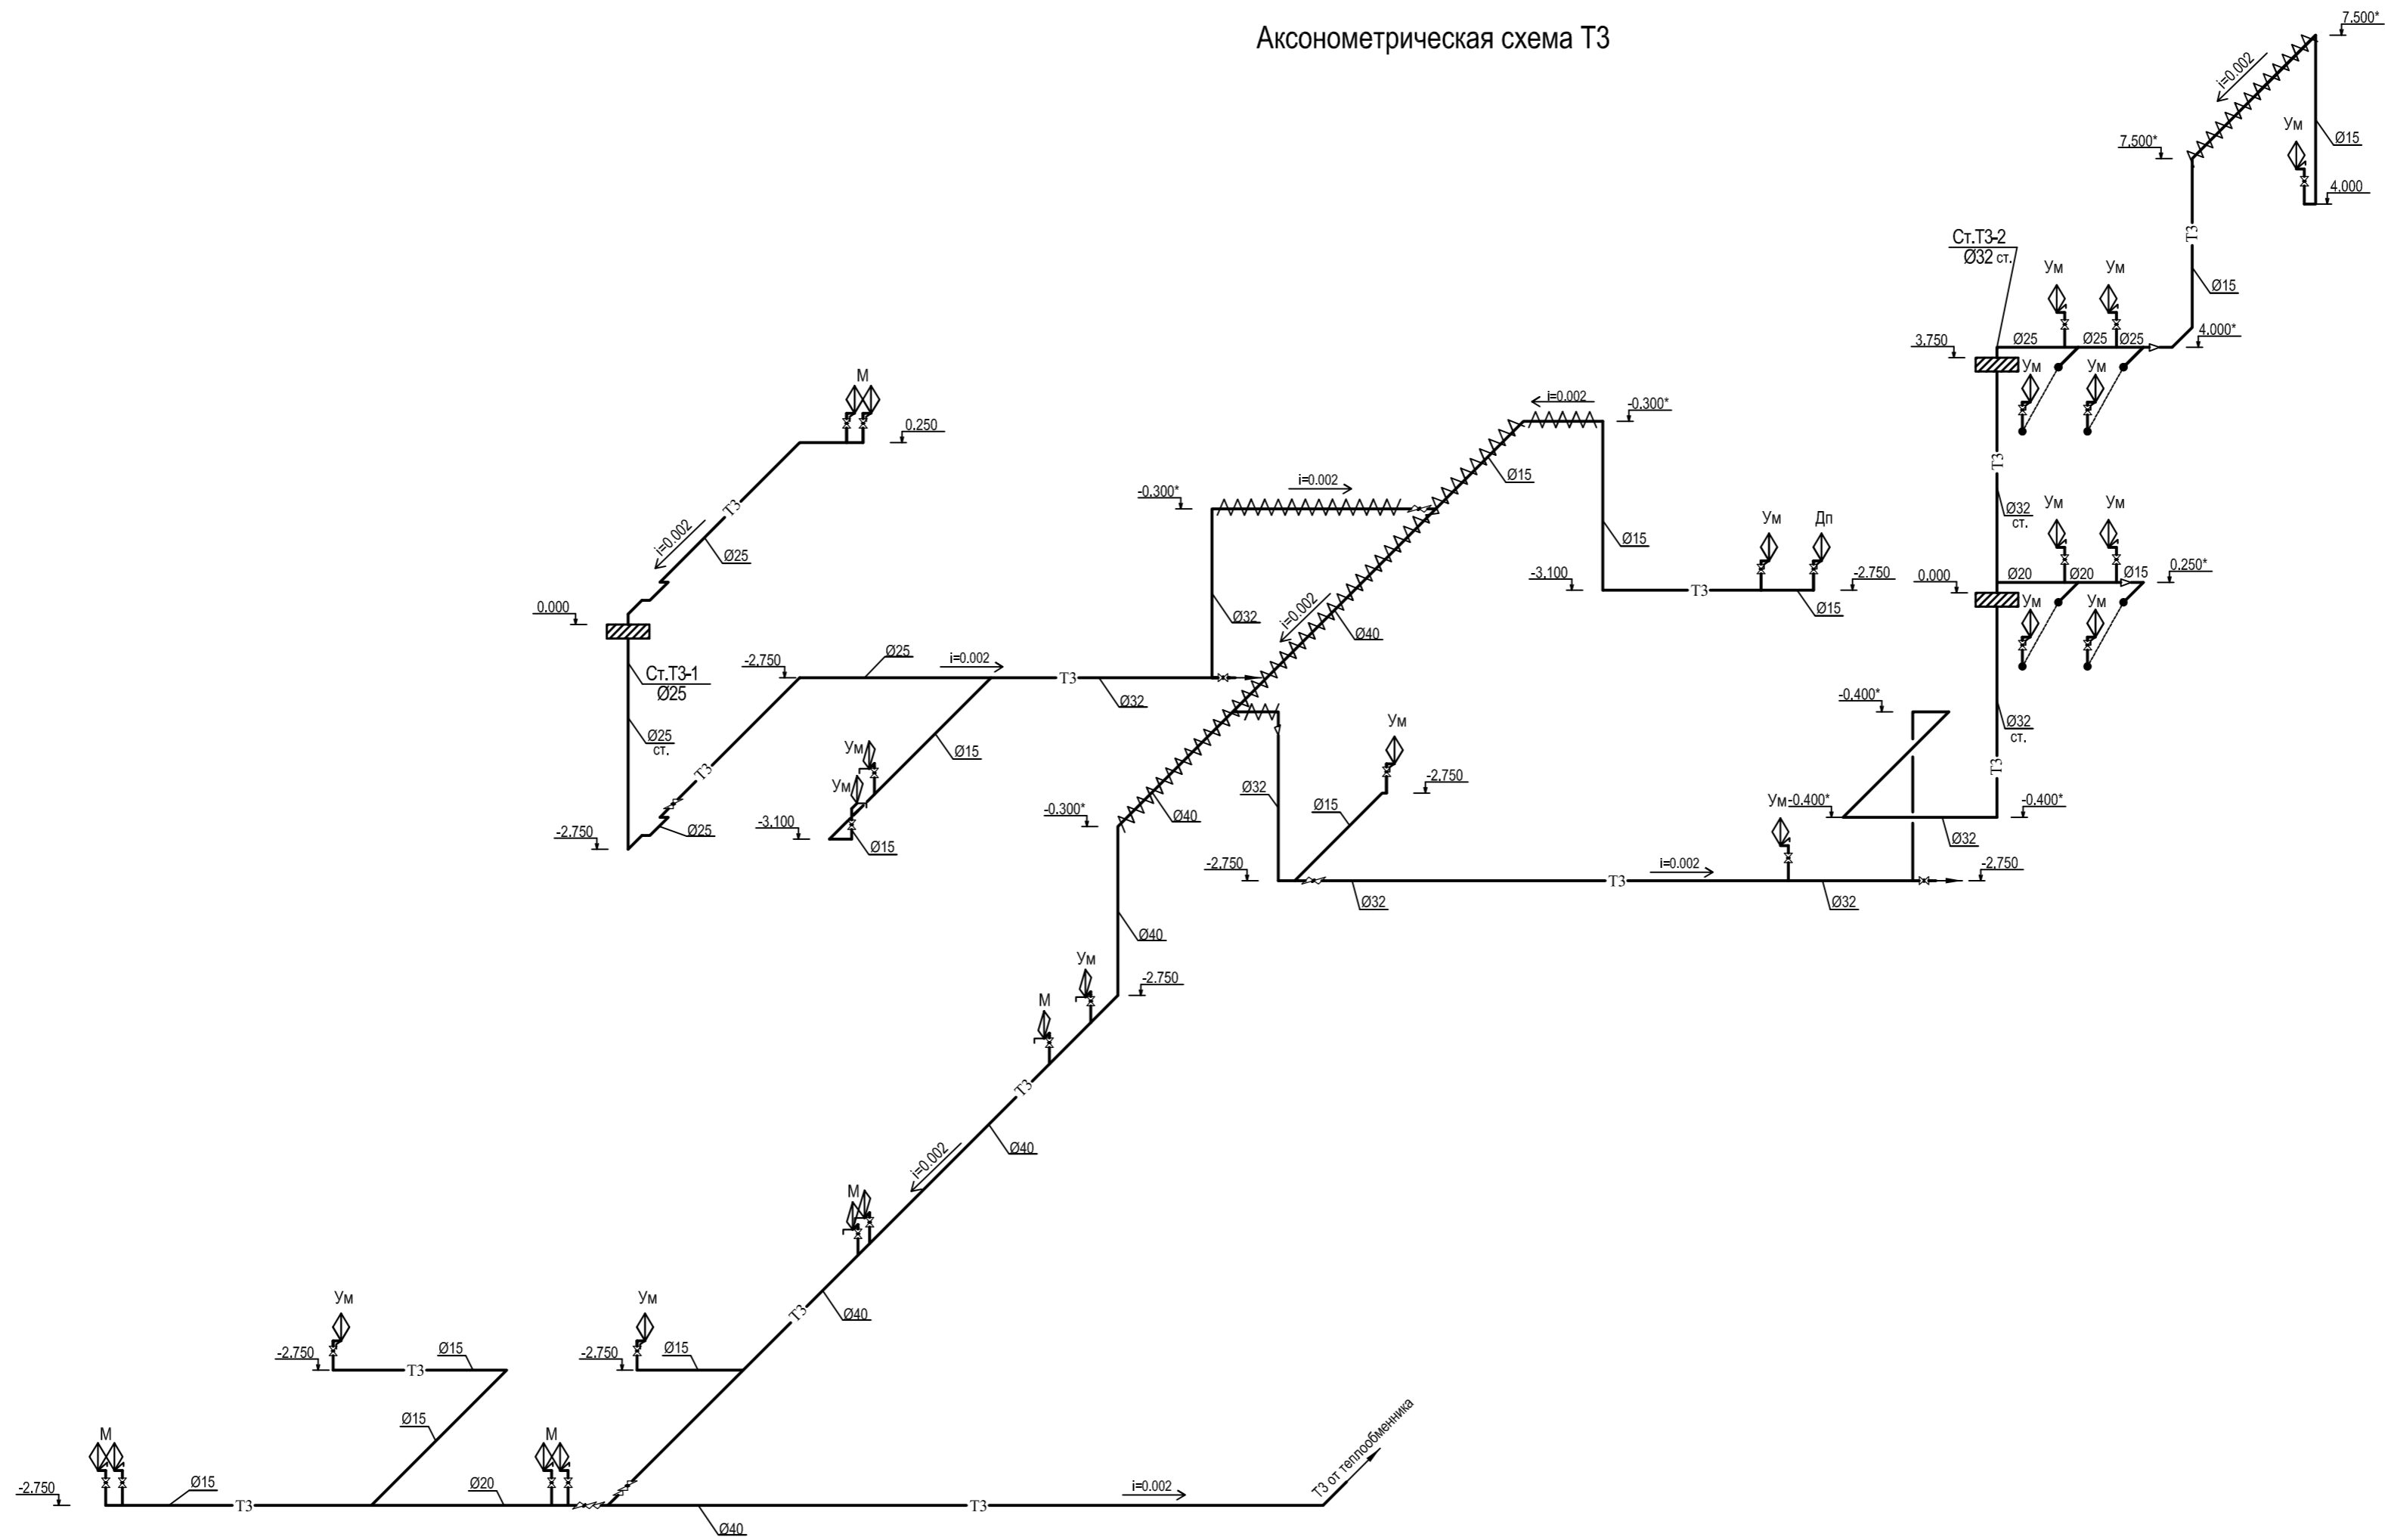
Аксонометрическая схема Т3

7,500*
i=0,002
Ум
Ø15
7,500*
4,000
Т3
Ст.Т3-2
Ø32 ст.
Ум
Ум
Ø15
3,750
Ø25
Ø25
Ø25
4,000*
Ум
Ум
М
0,250
i=0,002
-0,300*
Т3
-0,300*
i=0,002
Ø15
Т3
i=0,002
Ø25
Ø15
Ø32
ст.
Ум
Ум
Ум
Дп
-3,100
-2,750
0,000
Ø20
Ø20
Ø15
0,250*
0,000
Ум
Ум
Ø32
i=0,002
Ø40
Т3
Ø15
Ст.Т3-1
Ø25
-2,750
Ø25
i=0,002
Т3
Ø32
-0,400*
Ø25
ст.
Ø32
ст.
Ум
Т3
Ø15
Ум
-2,750
Ум
Т3
Ум
Ø32
Ø15
-0,300*
Ø40
Ум-0,400*
-0,400*
-2,750
Ø25
-3,100
Ø15
Ø32
-2,750
i=0,002
Т3
-2,750
Ø32
Ø32
Ø40
Ум
-2,750
М
Т3
Ø40
i=0,002
М
Ø40
Т3
Ум
Ум
-2,750
Ø15
-2,750
Ø15
Т3
Ø15
М
М
-2,750
Ø15
Т3
Ø20
Т3
i=0,002
Т3 от теплообменника
Ø40